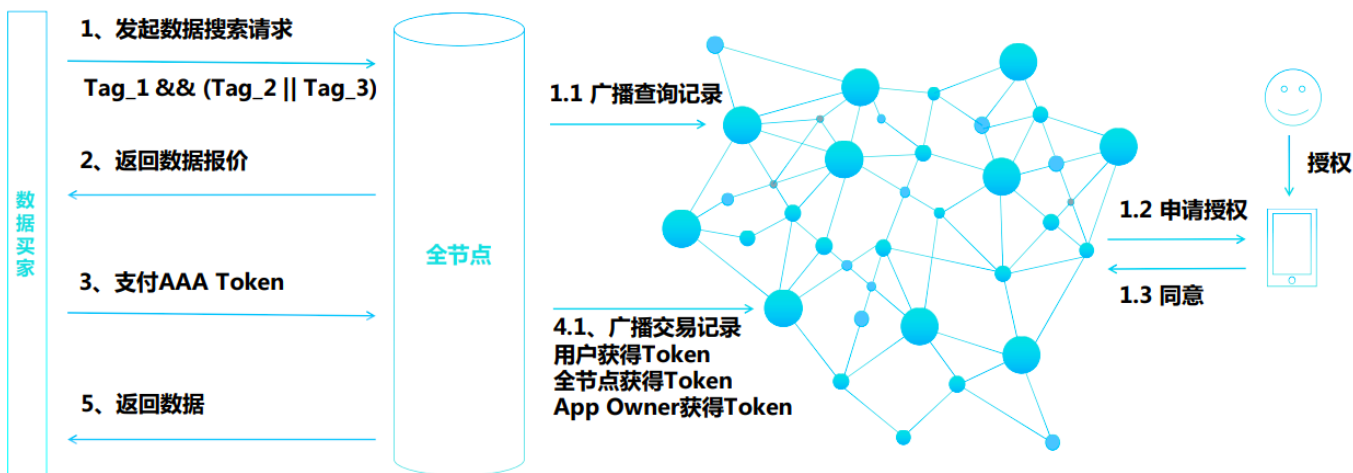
数据买家

1、发起数据搜索请求

Tag_1 && (Tag_2 || Tag_3)

2、返回数据报价

3、支付AAA Token

5、返回数据

全节点

1.1 广播查询记录

4.1、广播交易记录
用户获得Token
全节点获得Token
App Owner获得Token

授权

1.2 申请授权

1.3 同意